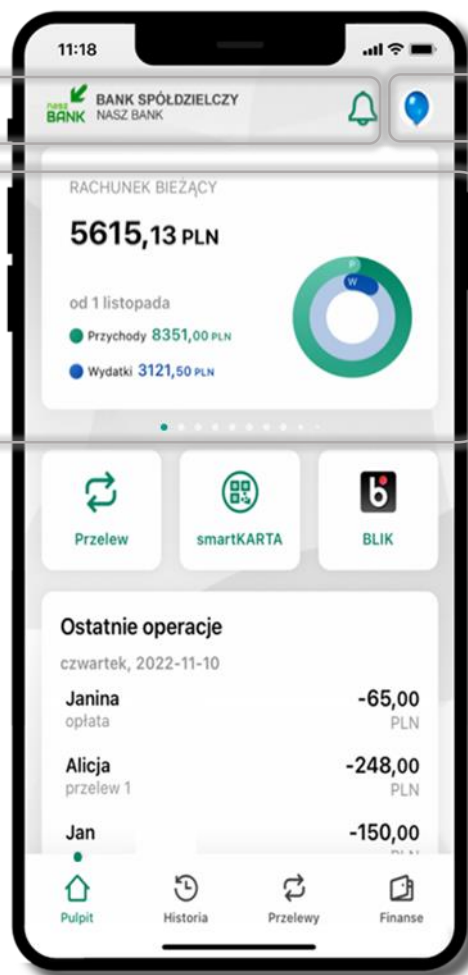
11:18

nasz BANK BANK SPÓŁDZIELCZY NASZ BANK

RACHUNEK BIEŻĄCY

5615,13 PLN

od 1 listopada

Przychody 8351,00 PLN

Wydatki 3121,50 PLN

P
W

Przelew

smartKARTA

BLIK

Ostatnie operacje

czwartek, 2022-11-10

Janina
opłata

-65,00
PLN

Alicja
przelew 1

-248,00
PLN

Jan

-150,00
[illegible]

Pulpit

Historia

Przelewy

Finanse